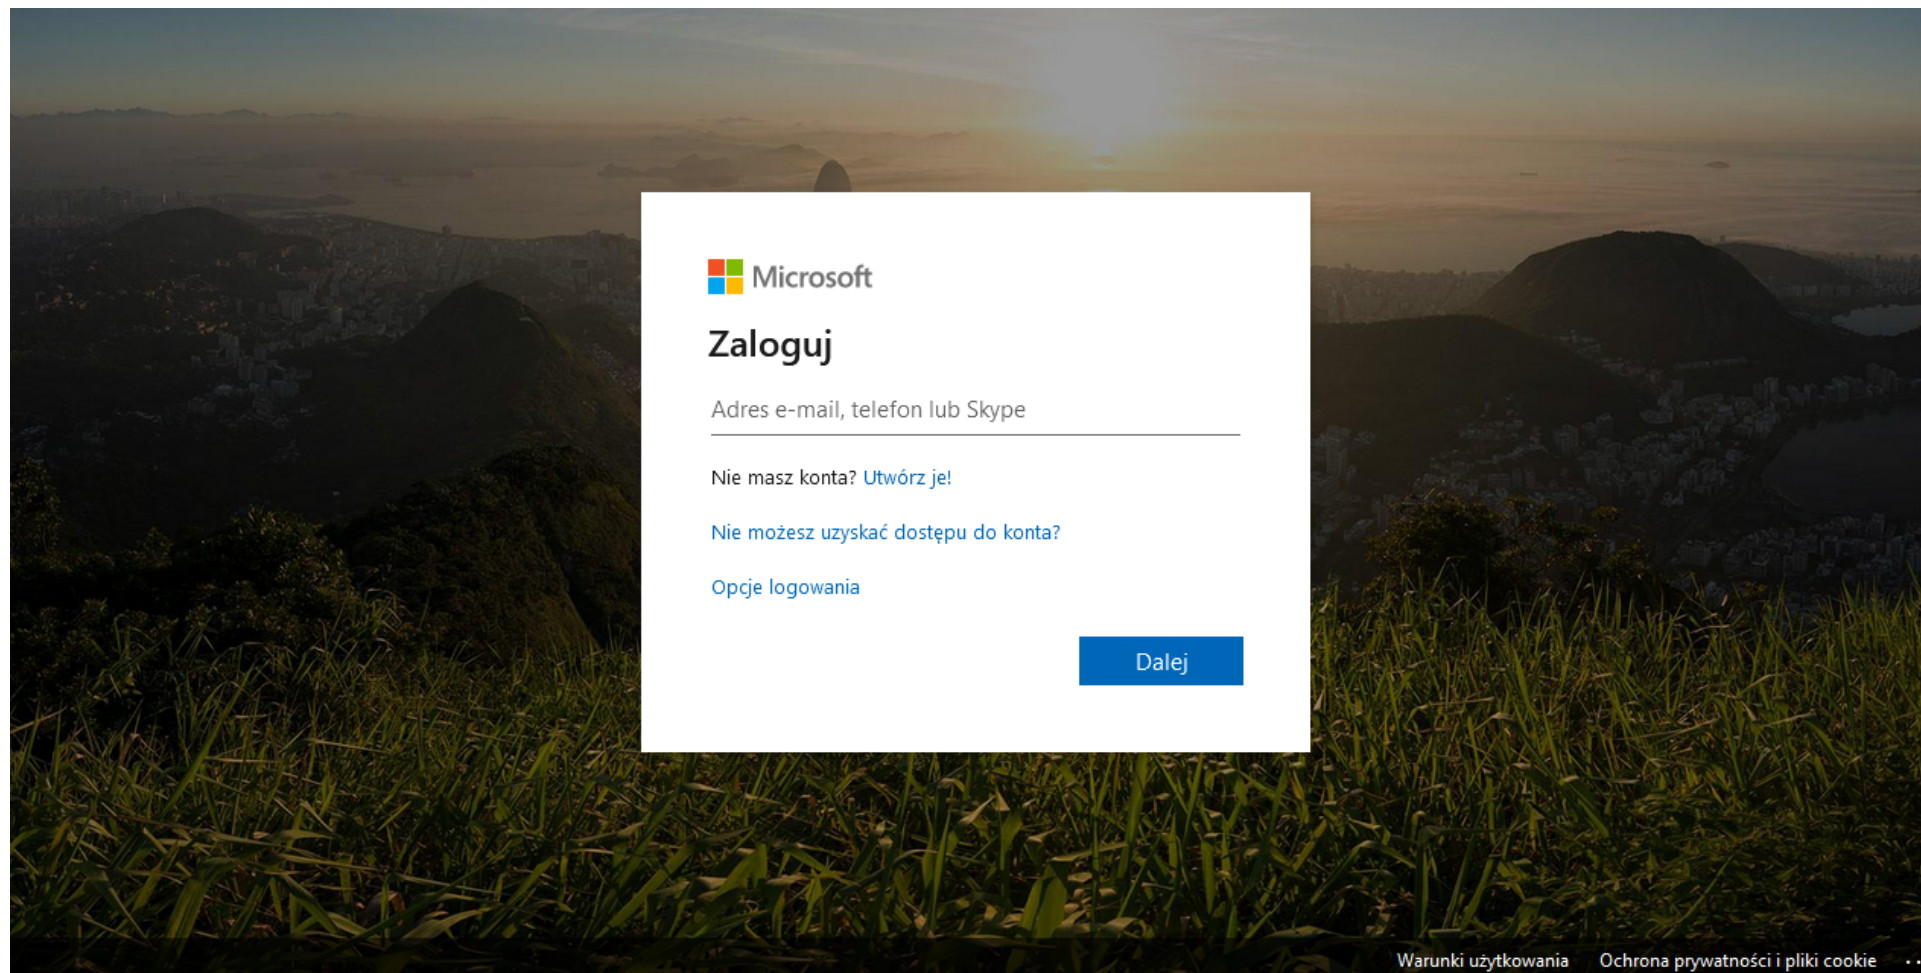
Microsoft

Zaloguj

Adres e-mail, telefon lub Skype

Nie masz konta? Utwórz je!

Nie możesz uzyskać dostępu do konta?

Opcje logowania

Dalej

Warunki użytkowania Ochrona prywatności i pliki cookie ...